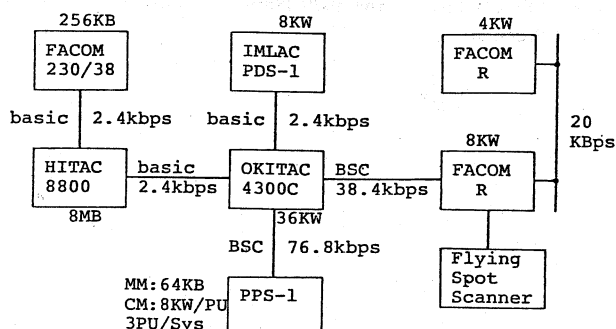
256KB

FACOM 230/38

basic 2.4kbps

HITAC 8800

8MB

8KW

IMLAC PDS-1

basic 2.4kbps

basic 2.4kbps

OKITAC 4300C

36KW

BSC 76.8kbps

MM:64KB
CM:8KW/PU
3PU/Sys

PPS-1

BSC 38.4kbps

4KW

FACOM R

8KW

FACOM R

20 KBps

Flying Spot Scanner